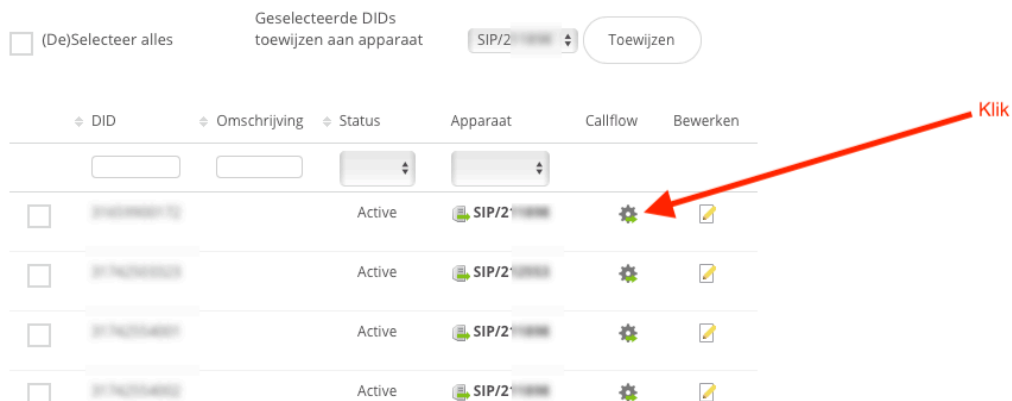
(De)Selecteer alles

Geselecteerde DIDs toewijzen aan apparaat

SIP/2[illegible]

Toewijzen

Klik

| DID | Omschrijving | Status | Apparaat | Callflow | Bewerken |
|---|---|---|---|---|---|
| | | | | | |
| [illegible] | | Active | SIP/2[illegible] | | |
| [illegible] | | Active | SIP/2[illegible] | | |
| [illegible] | | Active | SIP/2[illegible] | | |
| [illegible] | | Active | SIP/2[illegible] | | |